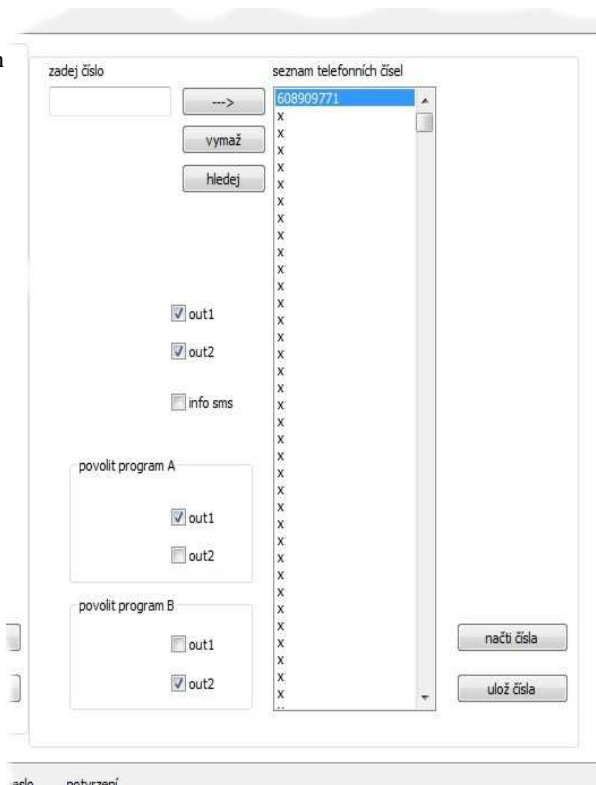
zadej číslo

--->

vymaž

hledej

out1

out2

info sms

povolit program A

out1

out2

povolit program B

out1

out2

seznam telefonních čísel

608909771
x
x
x
x
x
x
x
x
x
x
x
x
x
x
x
x
x
x
x
x
x
x
x
x
x
x
x
x
x
x
x
x
x
x
x
x
x
x
x
x
x
x
x

načti čísla

ulož čísla

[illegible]eslo potvrzení